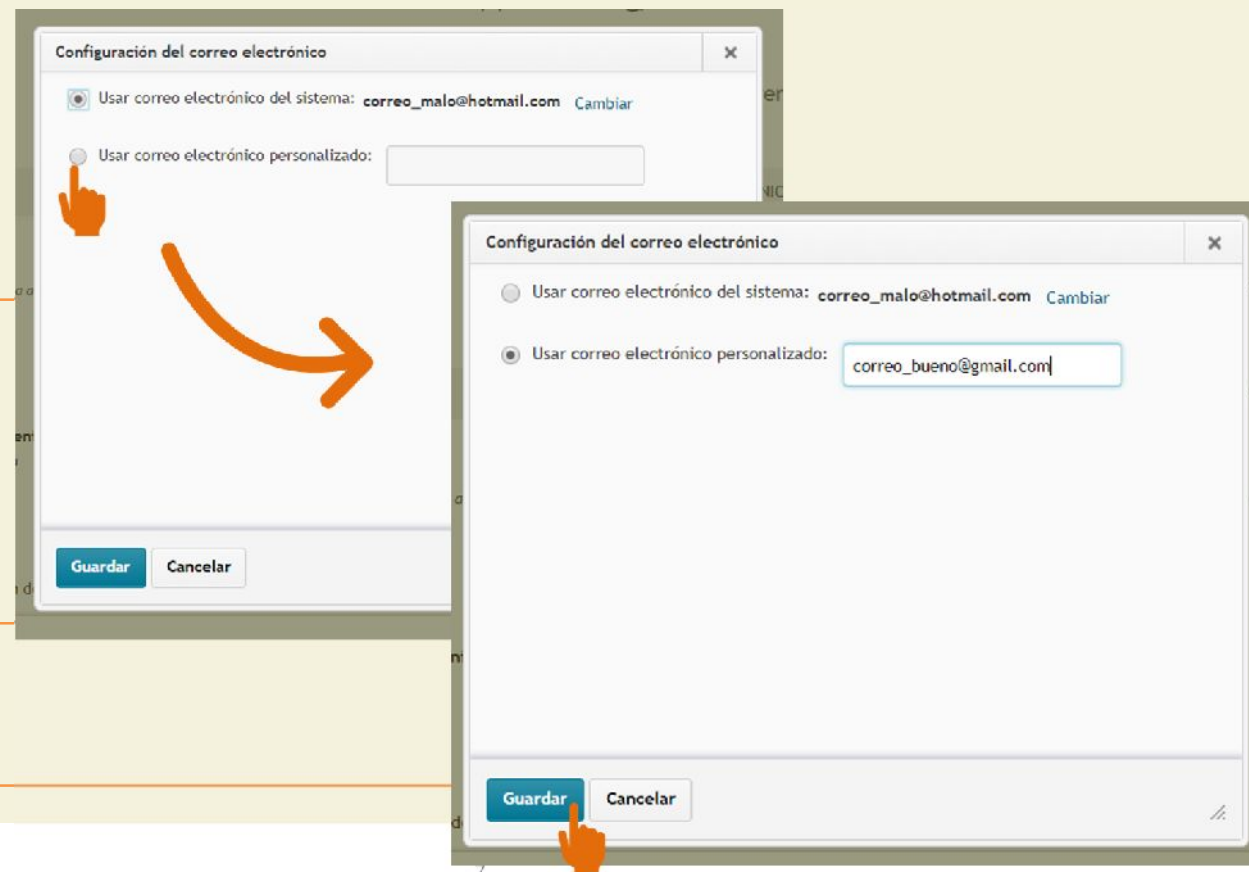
Configuración del correo electrónico

×

Usar correo electrónico del sistema: correo_malo@hotmail.com Cambiar

Usar correo electrónico personalizado:

Guardar Cancelar

Configuración del correo electrónico

×

Usar correo electrónico del sistema: correo_malo@hotmail.com Cambiar

Usar correo electrónico personalizado: correo_bueno@gmail.com

Guardar Cancelar